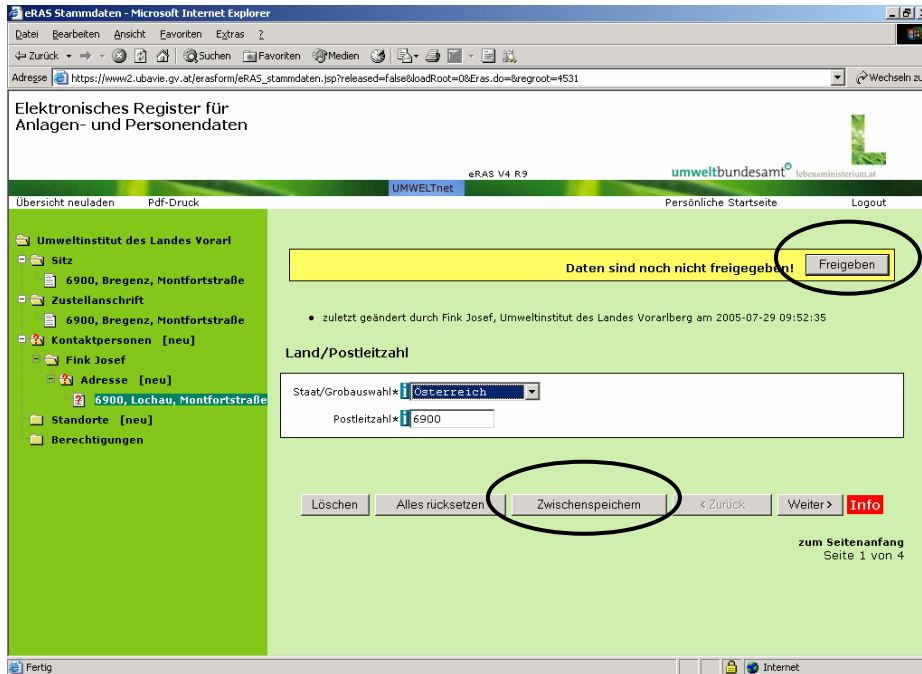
eRAS Stammdaten - Microsoft Internet Explorer

Datei Bearbeiten Ansicht Favoriten Extras ?

Zurück Suchen Favoriten Medien

Adresse https://www2.ubavie.gv.at/erasform/eRAS_stammdaten.jsp?released=false&loadRoot=0&Eras.do=&regroot=4531

Wechseln zu

Elektronisches Register für Anlagen- und Personendaten

eRAS V4 R9

umweltbundesamt lebensministerium.at

UMWELTnet

Übersicht neuladen Pdf-Druck Persönliche Startseite Logout

Umweltinstitut des Landes Vorarl

Sitz

6900, Bregenz, Montfortstraße

Zustellanschrift

6900, Bregenz, Montfortstraße

Kontaktpersonen [neu]

Fink Josef

Adresse [neu]

6900, Lochau, Montfortstraße

Standorte [neu]

Berechtigungen

Daten sind noch nicht freigegeben! Freigeben

• zuletzt geändert durch Fink Josef, Umweltinstitut des Landes Vorarlberg am 2005-07-29 09:52:35

Land/Postleitzahl

Staat/Grobauswahl* Österreich

Postleitzahl* 6900

Löschen Alles rücksetzen Zwischenspeichern < Zurück Weiter > Info

zum Seitenanfang
Seite 1 von 4

Fertig Internet